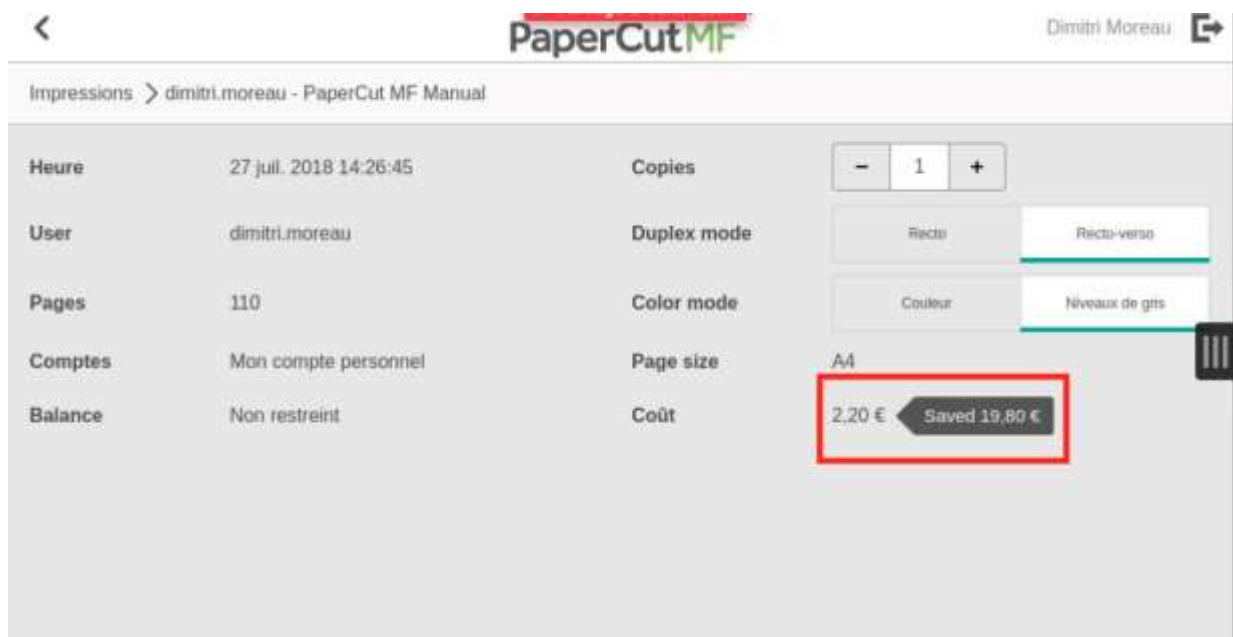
PaperCutMF

Dimitri Moreau

Impressions > dimitri.moreau - PaperCut MF Manual

Heure 27 juil. 2018 14:26:45

User dimitri.moreau

Pages 110

Comptes Mon compte personnel

Balance Non restreint

Copies − 1 +

Duplex mode Recto Recto-verso

Color mode Couleur Niveaux de gris

Page size A4

Coût 2,20 € Saved 19,80 €